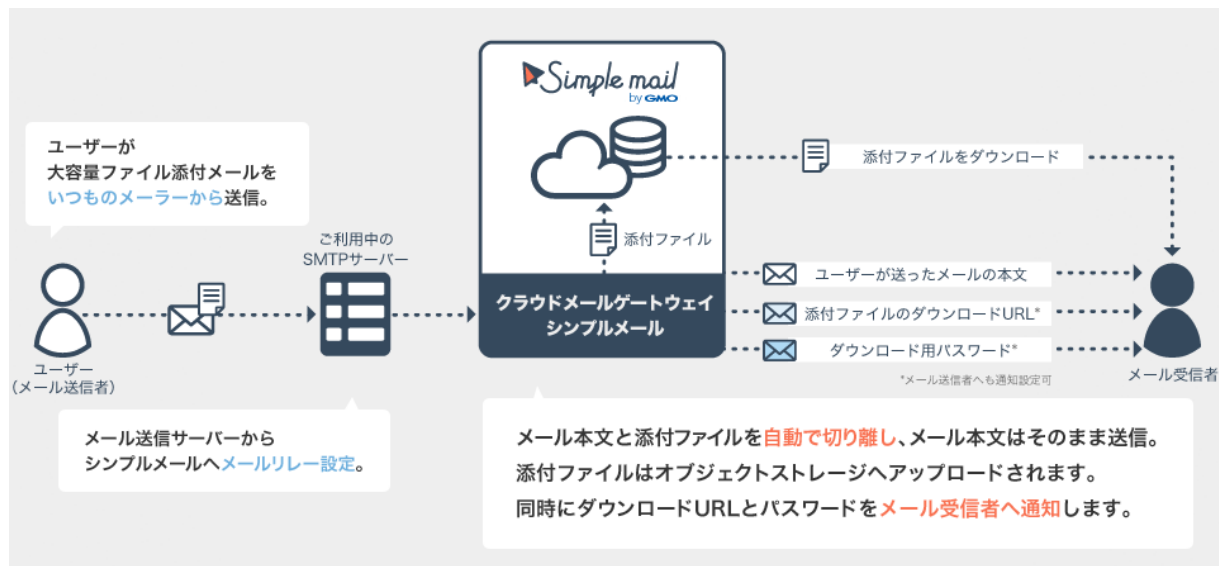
ユーザーが
大容量ファイル添付メールを
いつものメーラーから送信。

ユーザー
（メール送信者）

ご利用中の
SMTPサーバー

メール送信サーバーから
シンプルメールへメールリレー設定。

Simple mail
by GMO

添付ファイル

クラウドメールゲートウェイ
シンプルメール

添付ファイルをダウンロード

ユーザーが送ったメールの本文

添付ファイルのダウンロードURL*

ダウンロード用パスワード*

*メール送信者へも通知設定可

メール受信者

メール本文と添付ファイルを自動で切り離し、メール本文はそのまま送信。
添付ファイルはオブジェクトストレージへアップロードされます。
同時にダウンロードURLとパスワードをメール受信者へ通知します。